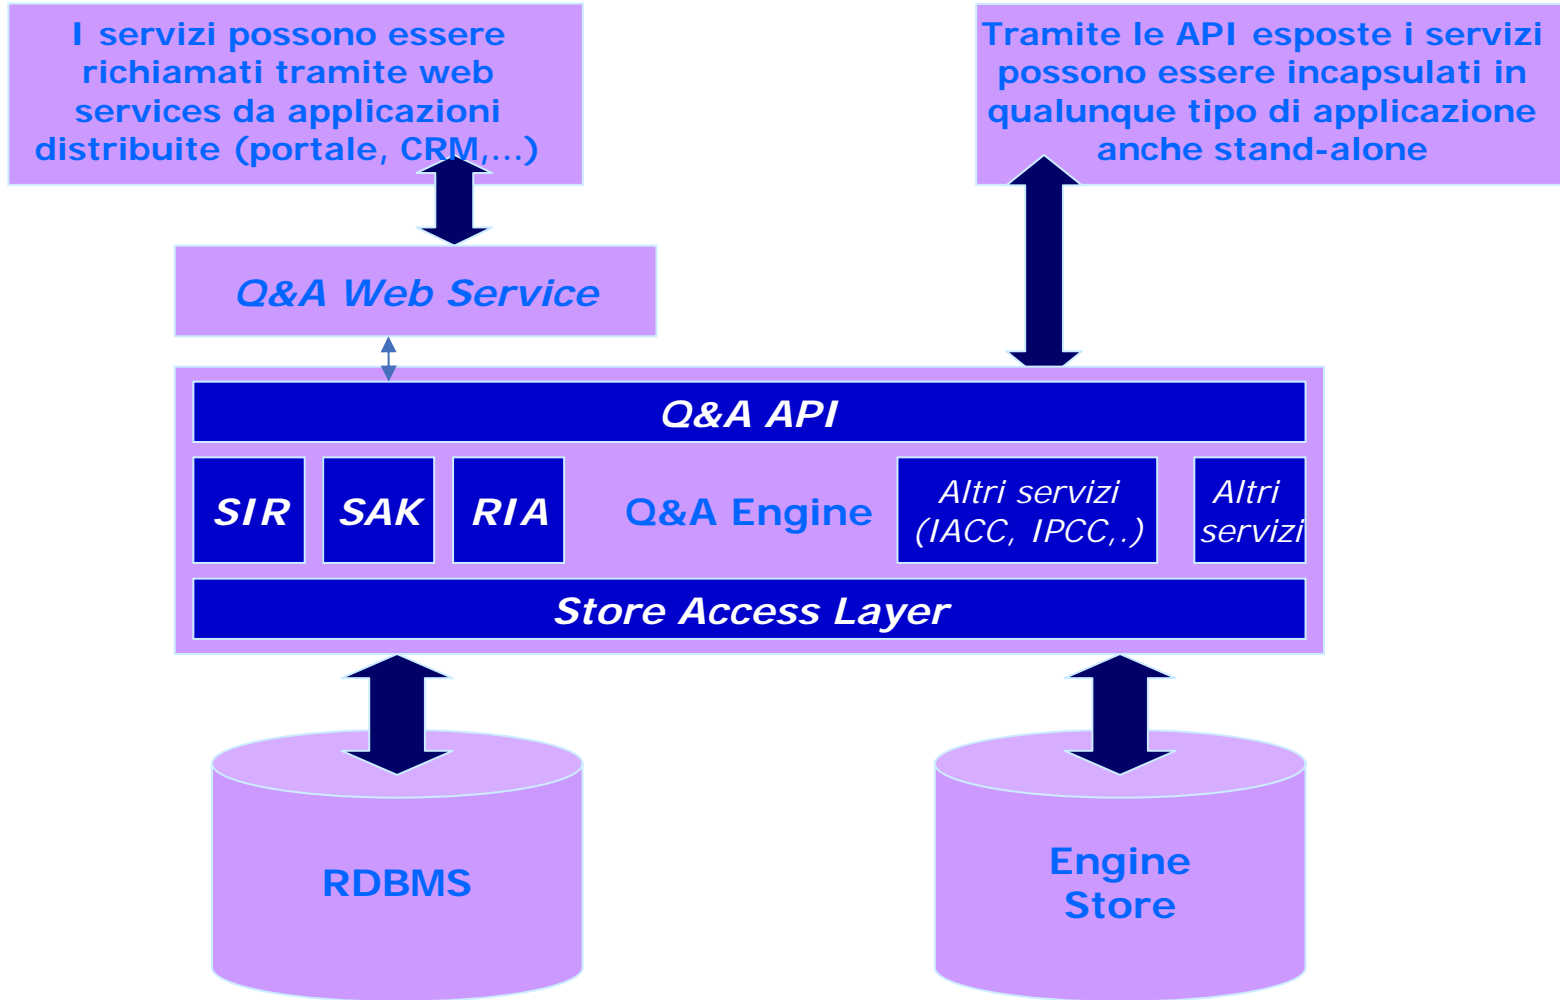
I servizi possono essere richiamati tramite web services da applicazioni distribuite (portale, CRM,...)

Tramite le API esposte i servizi possono essere incapsulati in qualunque tipo di applicazione anche stand-alone

Q&A Web Service

Q&A API

SIR

SAK

RIA

Q&A Engine

Altri servizi (IACC, IPCC,.)

Altri servizi

Store Access Layer

RDBMS

Engine Store